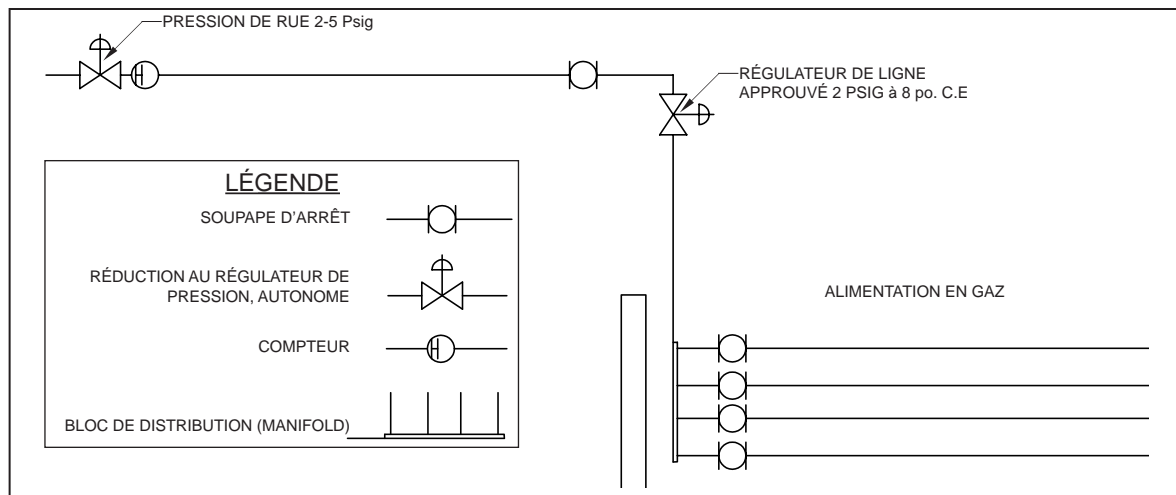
PRESSION DE RUE 2-5 Psig

RÉGULATEUR DE LIGNE
APPROUVÉ 2 PSIG à 8 po. C.E

LÉGENDE

SOUPAPE D'ARRÊT

RÉDUCTION AU RÉGULATEUR DE PRESSION, AUTONOME

COMPTEUR

BLOC DE DISTRIBUTION (MANIFOLD)

ALIMENTATION EN GAZ